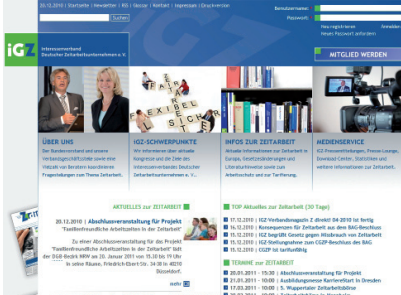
20.12.2010 | Startseite | Newsletter | RSS | Glossar | Kontakt | Impressum | Druckversion

Suchen

Benutzername:
Passwort:
Anmelden
Neu registrieren
Neues Passwort anfordern

iGZ
Interessenverband Deutscher Zeitarbeitsunternehmen e. V.

MITGLIED WERDEN

FLEXIBEL SICHER

ÜBER UNS
Der Bundesvorstand und unsere Verbandsgeschäftsstelle sowie eine Vielzahl von Beratern kompetenten Fragestellungen zum Thema Zeitarbeit.

IGZ-SCHWERPUNKTE
Wir informieren über aktuelle Kongresse und die Ziele des Interessenverbandes Deutscher Zeitarbeitsunternehmen e.V.

INFOS ZUR ZEITARBEIT
Aktuelle Informationen zur Zeitarbeit in Europa, Gesetzesänderungen und Literaturhinweise sowie zum Arbeitsschutz und zur Tarifierung.

MEDIENSERVICE
iGZ-Pressemitteilungen, Presse-Lounge, Download Center, Statistiken und weitere Informationen zur Zeitarbeit.

AKTUELLES zur ZEITARBEIT

20.12.2010 | Abschlussveranstaltung für Projekt "Familienfreundliche Arbeitszeiten in der Zeitarbeit"

Zu einer Abschlussveranstaltung für das Projekt "Familienfreundliche Arbeitszeiten in der Zeitarbeit" lädt der DGB-Bezirk NRW am 26. Januar 2011 von 15:30 bis 19 Uhr in seine Räume, Friedrich-Ebert-Str. 34-38 in 40210 Düsseldorf.

mehr

TOP Aktuelles zur Zeitarbeit (30 Tage)
17.12.2010 | iGZ-Verbandsmagazin Z direkt! 04-2010 ist fertig
16.12.2010 | Konsequenzen für Zeitarbeit aus dem BAG-Beschluss
15.12.2010 | iGZ begrüßt Gesetz gegen Missbrauch von Zeitarbeit
14.12.2010 | iGZ-Stellungnahme zum CGZP-Beschluss des BAG
14.12.2010 | CGZP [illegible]

TERMINE zur ZEITARBEIT
20.01.2011 - 15:30 | Abschlussveranstaltung für Projekt
21.01.2011 - 10:00 | Ausbildungsmesse KarriereStart in Dresden
17.03.2011 - 10:00 | 5. Wuppertaler Zeitarbeitsforum
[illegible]